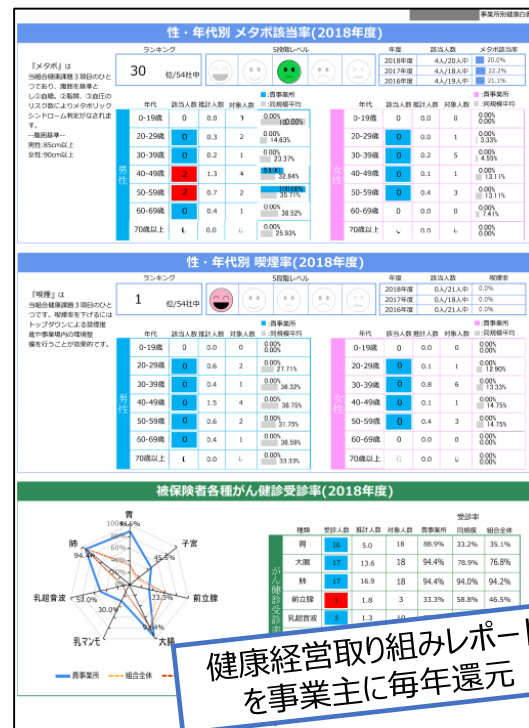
事業所別健康白書

性・年代別 メタボ該当率(2018年度)

ランキング

30 位/54社中

5段階レベル

| 年度 | 該当人数 | メタボ該当率 |
|---|---|---|
| 2018年度 | 4人/20人中 | 20.0% |
| 2017年度 | 4人/18人中 | 22.2% |
| 2016年度 | 4人/19人中 | 21.1% |

『メタボ』は当組合健康課題3項目のひとつであり、腹囲を基準とし①血糖、②脂質、③血圧のリスク数によりメタボリックシンドローム判定がなされます。
ー腹囲基準ー
男性:85cm以上
女性:90cm以上

■:貴事業所 ■:同規模平均

男性

| 年代 | 該当人数 | 推計人数 | 対象人数 | |
|---|---|---|---|---|
| 0-19歳 | 0 | 0.0 | 1 | 0.00% 0.00% |
| 20-29歳 | 0 | 0.3 | 2 | 0.00% 14.63% |
| 30-39歳 | 0 | 0.2 | 1 | 0.00% 23.37% |
| 40-49歳 | 2 | 1.3 | 4 | 50.00% 32.84% |
| 50-59歳 | 2 | 0.7 | 2 | 100.00% 35.71% |
| 60-69歳 | 0 | 0.4 | 1 | 0.00% 38.52% |
| 70歳以上 | 0 | 0.0 | 0 | 0.00% 25.93% |

女性

| 年代 | 該当人数 | 推計人数 | 対象人数 | |
|---|---|---|---|---|
| 0-19歳 | 0 | 0.0 | 0 | 0.00% 0.00% |
| 20-29歳 | 0 | 0.0 | 1 | 0.00% 3.33% |
| 30-39歳 | 0 | 0.2 | 5 | 0.00% 4.55% |
| 40-49歳 | 0 | 0.1 | 1 | 0.00% 13.11% |
| 50-59歳 | 0 | 0.4 | 3 | 0.00% 13.11% |
| 60-69歳 | 0 | 0.0 | 0 | 0.00% 7.41% |
| 70歳以上 | 0 | 0.0 | 0 | 0.00% 0.00% |

性・年代別 喫煙率(2018年度)

ランキング

1 位/54社中

5段階レベル

| 年度 | 該当人数 | 喫煙率 |
|---|---|---|
| 2018年度 | 0人/21人中 | 0.0% |
| 2017年度 | 0人/18人中 | 0.0% |
| 2016年度 | 0人/21人中 | 0.0% |

『喫煙』は当組合健康課題3項目のひとつです。喫煙率を下げるにはトップダウンによる禁煙推進や事業場内の環境整備を行うことが効果的です。

■:貴事業所 ■:同規模平均

男性

| 年代 | 該当人数 | 推計人数 | 対象人数 | |
|---|---|---|---|---|
| 0-19歳 | 0 | 0.0 | 0 | 0.00% 0.00% |
| 20-29歳 | 0 | 0.6 | 2 | 0.00% 27.71% |
| 30-39歳 | 0 | 0.4 | 1 | 0.00% 36.32% |
| 40-49歳 | 0 | 1.5 | 4 | 0.00% 38.75% |
| 50-59歳 | 0 | 0.6 | 2 | 0.00% 31.75% |
| 60-69歳 | 0 | 0.4 | 1 | 0.00% 36.59% |
| 70歳以上 | 0 | 0.0 | 0 | 0.00% 33.33% |

女性

| 年代 | 該当人数 | 推計人数 | 対象人数 | |
|---|---|---|---|---|
| 0-19歳 | 0 | 0.0 | 0 | 0.00% 0.00% |
| 20-29歳 | 0 | 0.1 | 1 | 0.00% 12.90% |
| 30-39歳 | 0 | 0.8 | 6 | 0.00% 13.33% |
| 40-49歳 | 0 | 0.1 | 1 | 0.00% 14.75% |
| 50-59歳 | 0 | 0.4 | 3 | 0.00% 14.75% |
| 60-69歳 | 0 | 0.0 | 0 | 0.00% 0.00% |
| 70歳以上 | 0 | 0.0 | 0 | 0.00% 0.00% |

被保険者各種がん健診受診率(2018年度)

胃 100.0% 88.9% 60% 40% 20% 子宮 45.8% 前立腺 33.3% 大腸 94.1% 乳マンモ 30.0% 乳超音波 53.0% 肺 94.4%

貴事業所 組合全体

がん健診受診率

受診率

| 種類 | 受診人数 | 推計人数 | 対象人数 | 貴事業所 | 同規模 | 組合全体 |
|---|---|---|---|---|---|---|
| 胃 | 16 | 5.0 | 18 | 88.9% | 33.2% | 35.1% |
| 大腸 | 17 | 13.6 | 18 | 94.4% | 78.9% | 76.8% |
| 肺 | 17 | 16.9 | 18 | 94.4% | 94.0% | 94.2% |
| 前立腺 | 1 | 1.8 | 3 | 33.3% | 58.8% | 46.5% |
| 乳超音波 | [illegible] | 1.3 | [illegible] | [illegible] | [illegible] | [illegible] |

健康経営取り組みレポート
を事業主に毎年還元